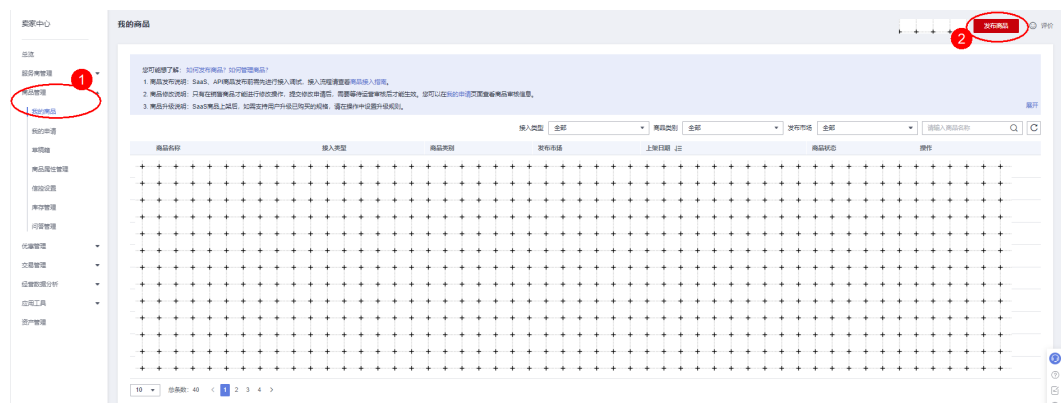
卖家中心

我的商品

发布商品

评价

总览

服务商管理

商品管理

我的商品

我的申请

草稿箱

商品属性管理

偏好设置

库存管理

问答管理

优惠管理

交易管理

经营数据分析

应用工具

资产管理

1

2

您可能想了解： 如何发布商品？ 如何管理商品？

1. 商品发布说明：SaaS、API商品发布前需先进行接入调试，接入流程请查看商品接入指南。

2. 商品修改说明：只有在销售商品才能进行修改操作，提交修改申请后，需要等待运营审核后才能生效。您可以在我的申请页面查看商品审核信息。

3. 商品升级说明：SaaS商品上架后，如需支持用户升级已购买的规格，请在操作中设置升级规则。

展开

接入类型 全部

商品类别 全部

发布市场 全部

请输入商品名称

| 商品名称 | 接入类型 | 商品类别 | 发布市场 | 上架日期 | 商品状态 | 操作 |
|---|---|---|---|---|---|---|

10 总条数：40 < 1 2 3 4 >